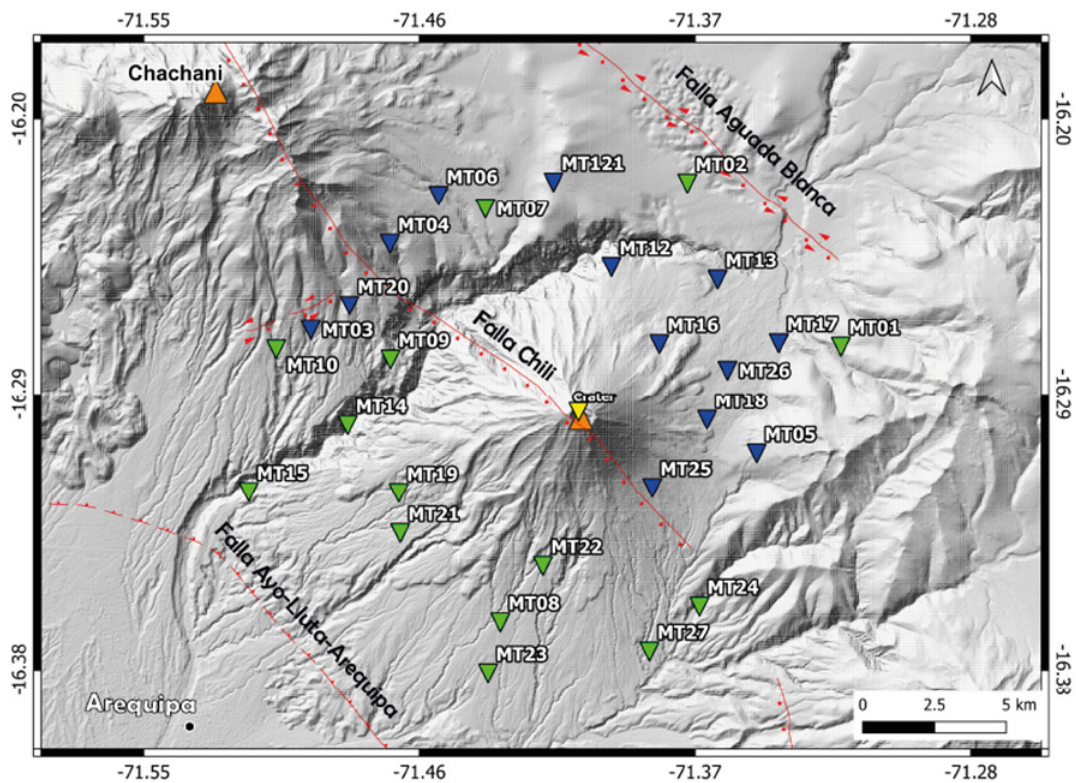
-71.55
-71.46
-71.37
-71.28

-16.20
-16.29
-16.38

-16.20
-16.29
-16.33

Chachani
Falla Aguada Blanca
MT121
MT06
MT02
MT07
MT04
MT12
MT13
MT20
MT03
Falla Chili
MT16
MT17
MT01
MT10
MT09
MT26
MT14
Crater
MT18
MT05
MT15
MT19
MT25
MT21
Falla Ayo-Lluta-Arequipa
MT22
MT24
MT08
MT27
MT23
Arequipa
0
2.5
5 km

-71.55
-71.46
-71.37
-71.28